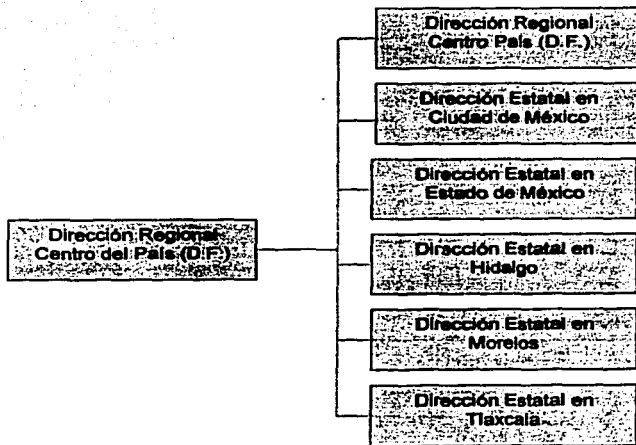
Dirección Regional Centro del País (D.F.)

Dirección Regional Centro País (D.F.)

Dirección Estatal en Ciudad de México

Dirección Estatal en Estado de México

Dirección Estatal en Hidalgo

Dirección Estatal en Morelos

Dirección Estatal en Tlaxcala